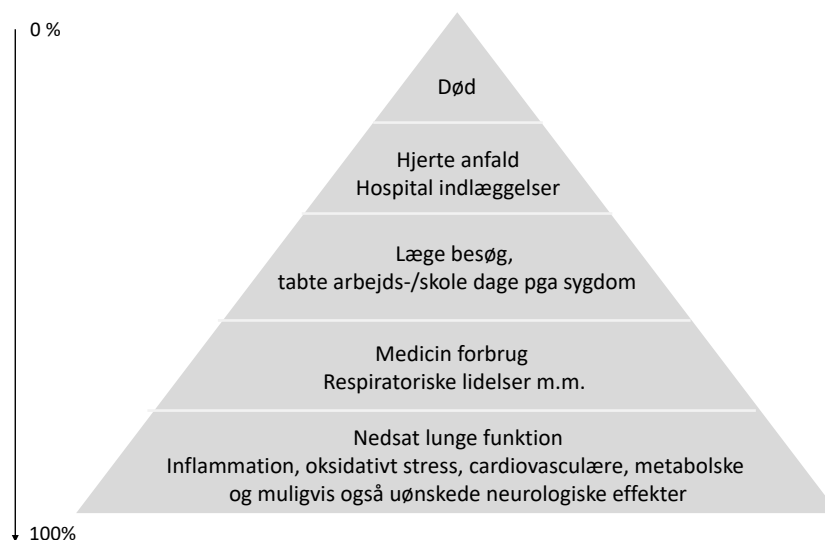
0 %

Død

Hjerte anfald
Hospital indlæggelser

Læge besøg,
tabte arbejds-/skole dage pga sygdom

Medicin forbrug
Respiratoriske lidelser m.m.

Nedsat lunge funktion
Inflammation, oksidativt stress, cardiovasculære, metabolske og muligvis også uønskede neurologiske effekter

100%